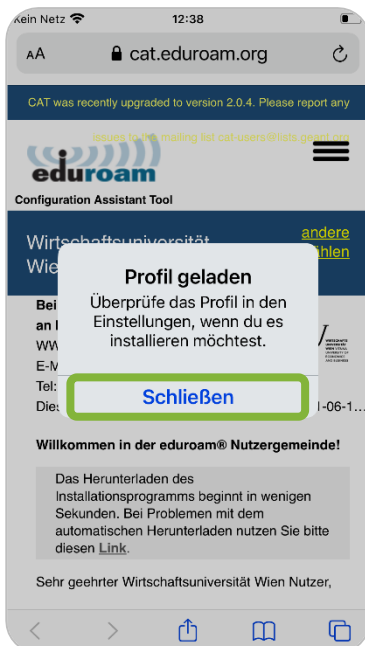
Kein Netz 12:38

AA cat.eduroam.org

CAT was recently upgraded to version 2.0.4. Please report any issues to the mailing list cat-users@lists.geant.org

eduroam

Configuration Assistant Tool

Wirtschaftsuniversität Wie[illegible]

andere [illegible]hlen

Bei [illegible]
an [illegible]
WW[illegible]
E-M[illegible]
Tel:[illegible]
Dies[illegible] 1-06-1...

Profil geladen

Überprüfe das Profil in den Einstellungen, wenn du es installieren möchtest.

Schließen

Willkommen in der eduroam® Nutzergemeinde!

Das Herunterladen des Installationsprogramms beginnt in wenigen Sekunden. Bei Problemen mit dem automatischen Herunterladen nutzen Sie bitte diesen Link.

Sehr geehrter Wirtschaftsuniversität Wien Nutzer,